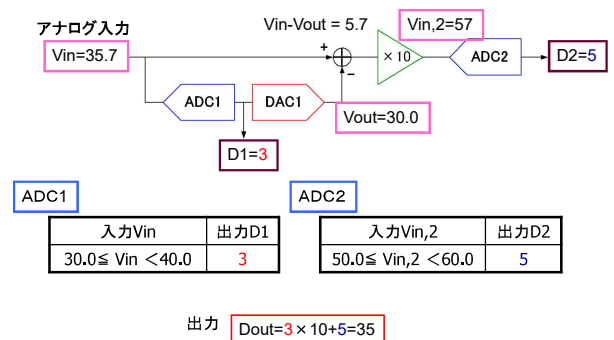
アナログ入力

Vin=35.7

Vin-Vout = 5.7

Vin,2=57

+

−

× 10

ADC2

D2=5

ADC1

DAC1

Vout=30.0

D1=3

ADC1

| 入力Vin | 出力D1 |
|---|---|
| 30.0≦ Vin ＜40.0 | 3 |

ADC2

| 入力Vin,2 | 出力D2 |
|---|---|
| 50.0≦ Vin,2 ＜60.0 | 5 |

出力 Dout=3 × 10+5=35